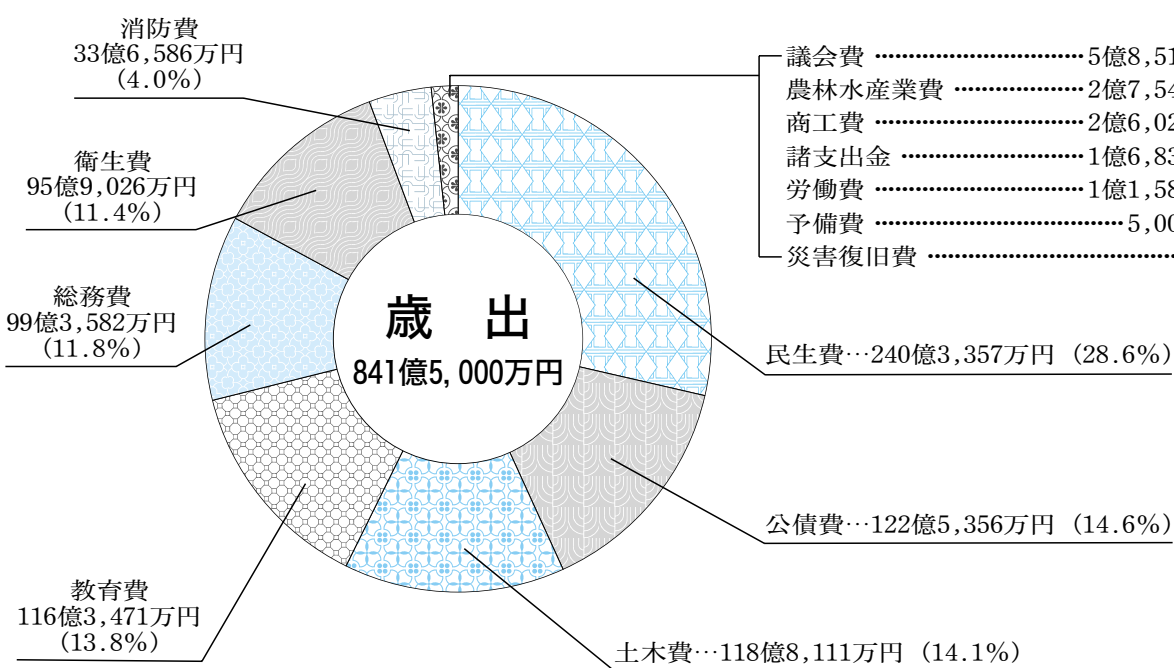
消防費
33億6,586万円
（4.0%）

衛生費
95億9,026万円
（11.4%）

総務費
99億3,582万円
（11.8%）

教育費
116億3,471万円
（13.8%）

歳　出
841億5,000万円

議会費 ……………………………5億8,51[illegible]
農林水産業費 …………………2億7,54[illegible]
商工費 ……………………………2億6,02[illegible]
諸支出金 …………………………1億6,83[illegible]
労働費 ……………………………1億1,58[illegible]
予備費 ………………………………5,00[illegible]
災害復旧費 …………………………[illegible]

民生費…240億3,357万円（28.6%）

公債費…122億5,356万円（14.6%）

土木費…118億8,111万円（14.1%）